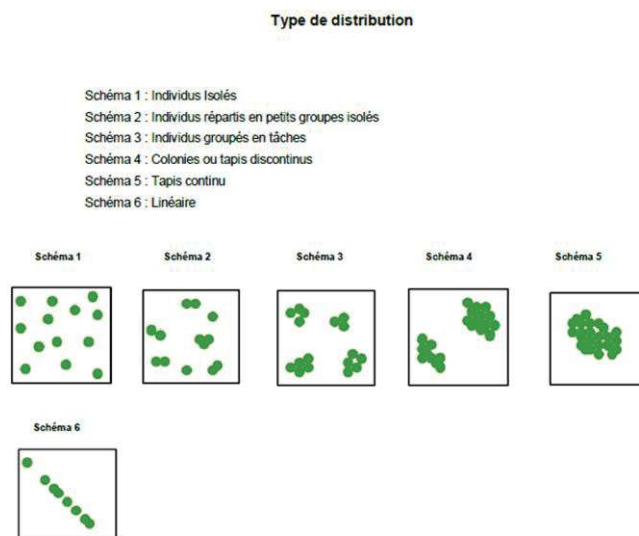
Type de distribution

Schéma 1 : Individus Isolés
Schéma 2 : Individus répartis en petits groupes isolés
Schéma 3 : Individus groupés en tâches
Schéma 4 : Colonies ou tapis discontinus
Schéma 5 : Tapis continu
Schéma 6 : Linéaire

Schéma 1

Schéma 2

Schéma 3

Schéma 4

Schéma 5

Schéma 6